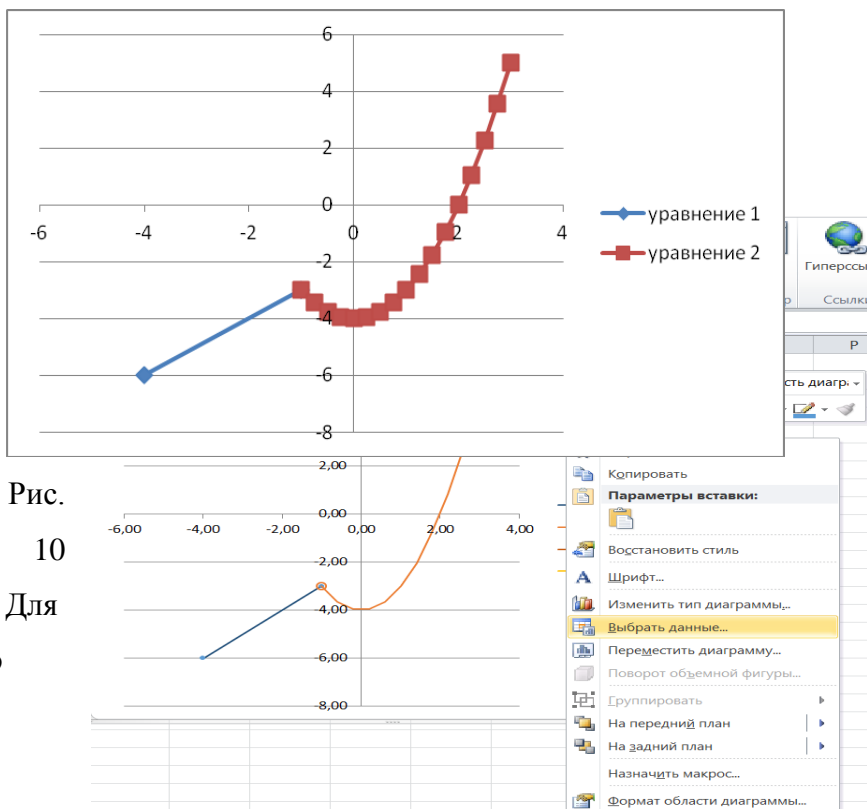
6
4
2
0
-2
-4
-6
-8
-6
-4
-2
0
2
4
уравнение 1
уравнение 2

Гиперссы
Ссылки
P
сть диагр

2,00
0,00
-6,00
-4,00
-2,00
0,00
2,00
4,00
-2,00
-4,00
-6,00
-8,00

Рис. 10

Для

Копировать
Параметры вставки:
Восстановить стиль
Шрифт...
Изменить тип диаграммы...
Выбрать данные...
Переместить диаграмму...
Поворот объемной фигуры...
Группировать
На передний план
На задний план
Назначить макрос...
Формат области диаграммы...